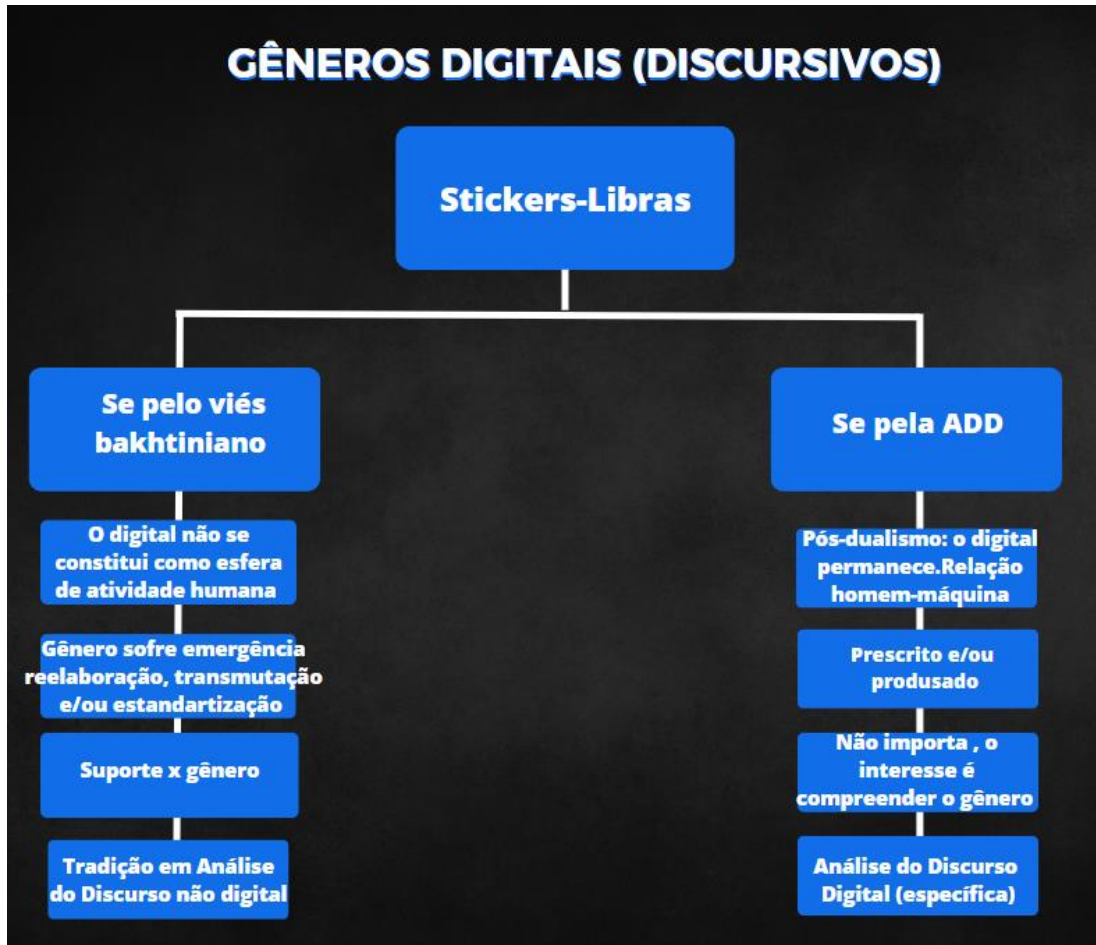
GÊNEROS DIGITAIS (DISCURSIVOS)

Stickers-Libras

Se pelo viés bakhtiniano

O digital não se constitui como esfera de atividade humana

Gênero sofre emergência reelaboração, transmutação e/ou estandartização

Suporte x gênero

Tradição em Análise do Discurso não digital

Se pela ADD

Pós-dualismo: o digital permanece.Relação homem-máquina

Prescrito e/ou produsado

Não importa , o interesse é compreender o gênero

Análise do Discurso Digital (específica)